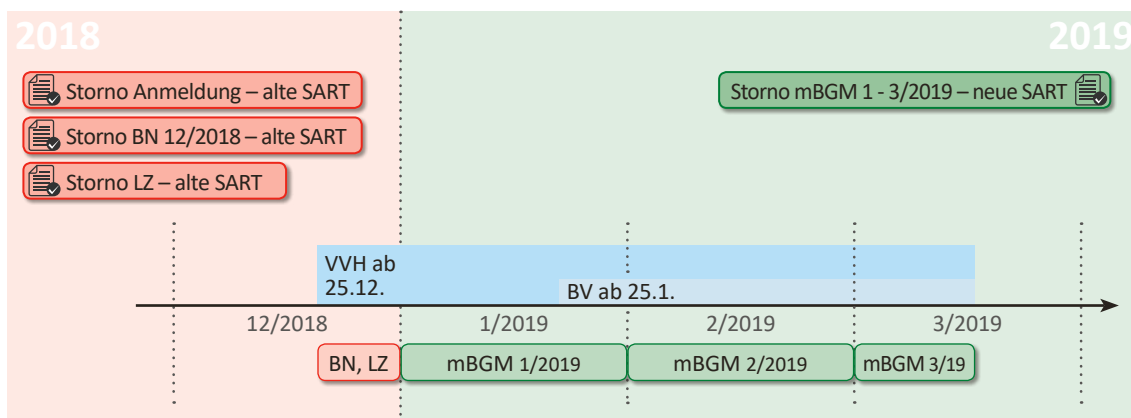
2018

2019

Storno Anmeldung – alte SART

Storno BN 12/2018 – alte SART

Storno LZ – alte SART

Storno mBGM 1 - 3/2019 – neue SART

VVH ab 25.12.

BV ab 25.1.

12/2018

1/2019

2/2019

3/2019

BN, LZ

mBGM 1/2019

mBGM 2/2019

mBGM 3/19